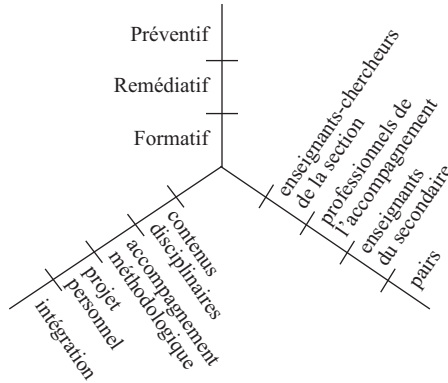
Préventif

Remédiatif

Formatif

contenus disciplinaires

accompagnement méthodologique

projet personnel

intégration

enseignants-chercheurs de la section

professionnels de l'accompagnement

enseignants du secondaire

pairs